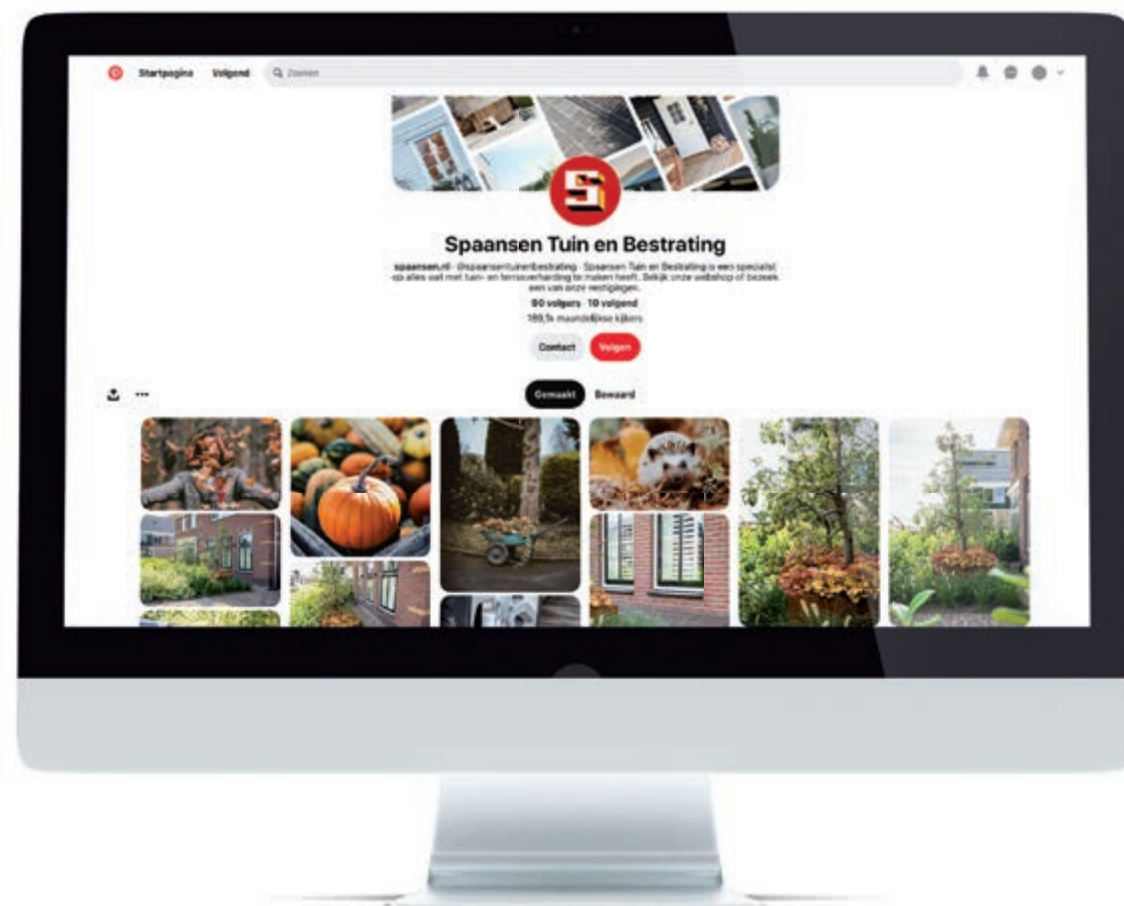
Startpagina Volgend Zoeken

Spaansen Tuin en Bestrating

spaansen.nl · @spaansentuinenbestrating · Spaansen Tuin en Bestrating is een specialist op alles wat met tuin- en terrasverharding te maken heeft. Bekijk onze webshop of bezoek een van onze vestigingen.

90 volgers · 10 volgend

189,1k maandelijkse kijkers

Contact Volgen

Gemaakt Bewaard